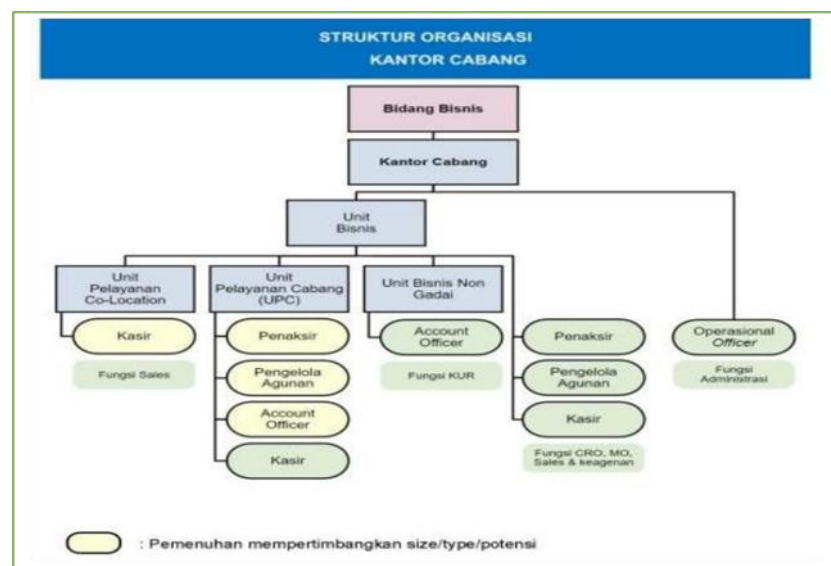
STRUKTUR ORGANISASI
KANTOR CABANG

Bidang Bisnis

Kantor Cabang

Unit Bisnis

Unit Pelayanan Co-Location

Kasir

Fungsi Sales

Unit Pelayanan Cabang (UPC)

Penaksir

Pengelola Agunan

Account Officer

Kasir

Unit Bisnis Non Gadai

Account Officer

Fungsi KUR

Penaksir

Pengelola Agunan

Kasir

Fungsi CRO, MO, Sales & keagenan

Operasional Officer

Fungsi Administrasi

: Pemenuhan mempertimbangkan size/type/potensi